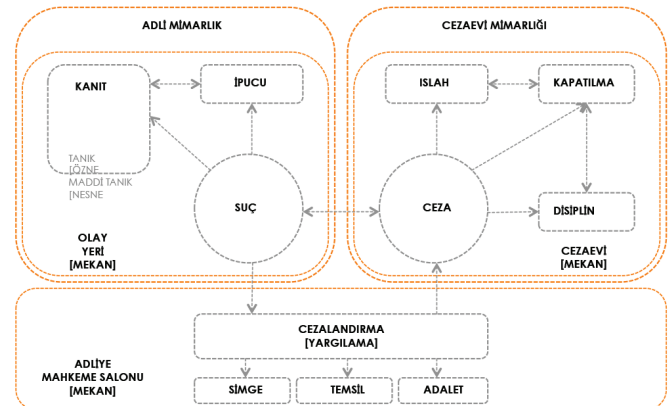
ADLİ MİMARLIK

KANIT

TANIK
[ÖZNE
MADDİ TANIK
[NESNE

İPUCU

SUÇ

OLAY
YERİ
[MEKAN]

CEZAEVİ MİMARLIĞI

ISLAH

KAPATILMA

CEZA

DİSİPLİN

CEZAEVİ
[MEKAN]

CEZALANDIRMA
[YARGILAMA]

ADLİYE
MAHKEME SALONU
[MEKAN]

SİMGE

TEMSİL

ADALET